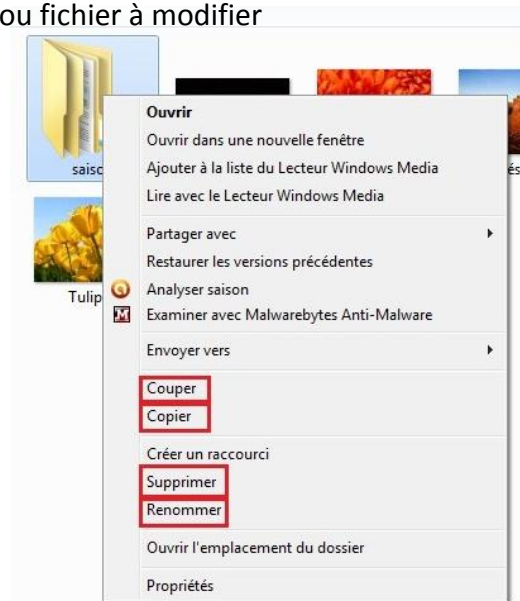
ou fichier à modifier

saisc

és

Tulip

Ouvrir
Ouvrir dans une nouvelle fenêtre
Ajouter à la liste du Lecteur Windows Media
Lire avec le Lecteur Windows Media
Partager avec
Restaurer les versions précédentes
Analyser saison
Examiner avec Malwarebytes Anti-Malware
Envoyer vers
Couper
Copier
Créer un raccourci
Supprimer
Renommer
Ouvrir l'emplacement du dossier
Propriétés